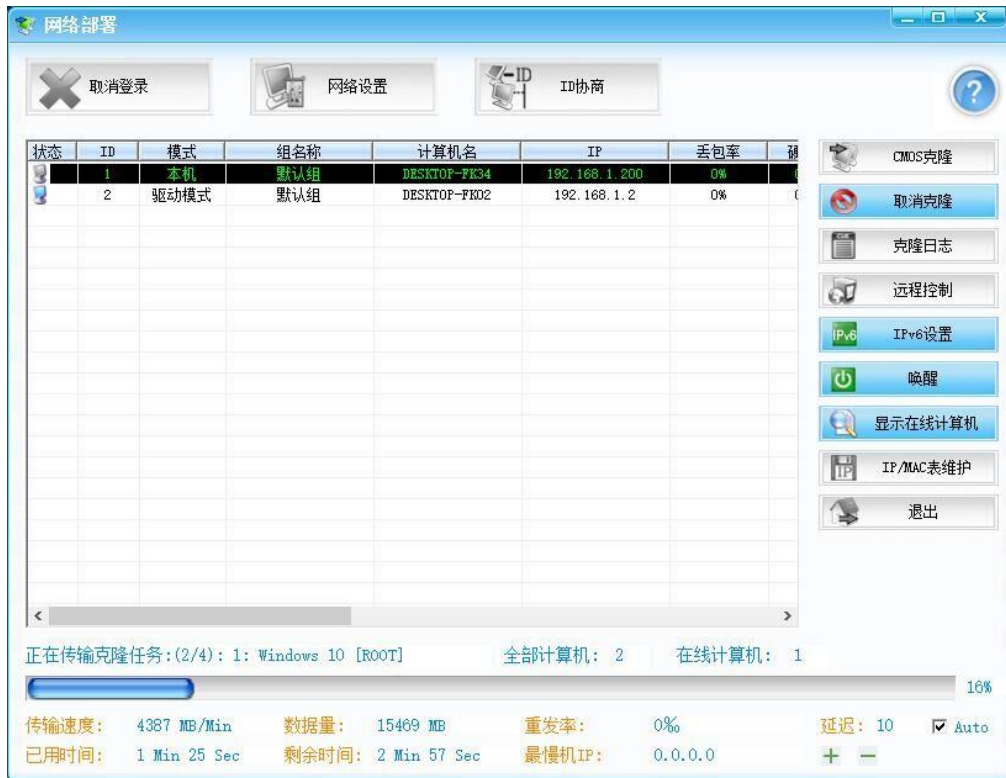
网络部署

取消登录
网络设置
ID协商

| 状态 | ID | 模式 | 组名称 | 计算机名 | IP | 丢包率 | 硬 |
|---|---|---|---|---|---|---|---|
| | 1 | 本机 | 默认组 | DESKTOP-FK34 | 192.168.1.200 | 0% | |
| | 2 | 驱动模式 | 默认组 | DESKTOP-FK02 | 192.168.1.2 | 0% | |

CMOS克隆
取消克隆
克隆日志
远程控制
IPv6设置
唤醒
显示在线计算机
IP/MAC表维护
退出

正在传输克隆任务:(2/4): 1: Windows 10 [ROOT]
全部计算机: 2
在线计算机: 1

16%

传输速度: 4387 MB/Min
数据量: 15469 MB
重发率: 0‰
延迟: 10
Auto
已用时间: 1 Min 25 Sec
剩余时间: 2 Min 57 Sec
最慢机IP: 0.0.0.0
+ −